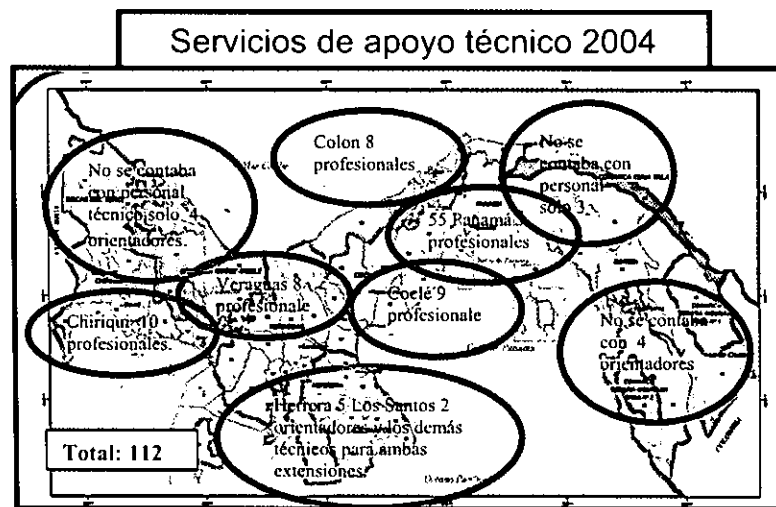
Servicios de apoyo técnico 2004

No se contaba con personal técnico solo 4 orientadores.

Colon 8 profesionales

No se contaba con personal solo 3

55 Panamá profesionales

Veraguas 8 profesionale

Coclé 9 profesionale

Chiriqui 10 profesionales.

No se contaba con 4 orientadores

Herrera 5 Los Santos 2 orientadores y los demás técnicos para ambas extensiones.

Total: 112